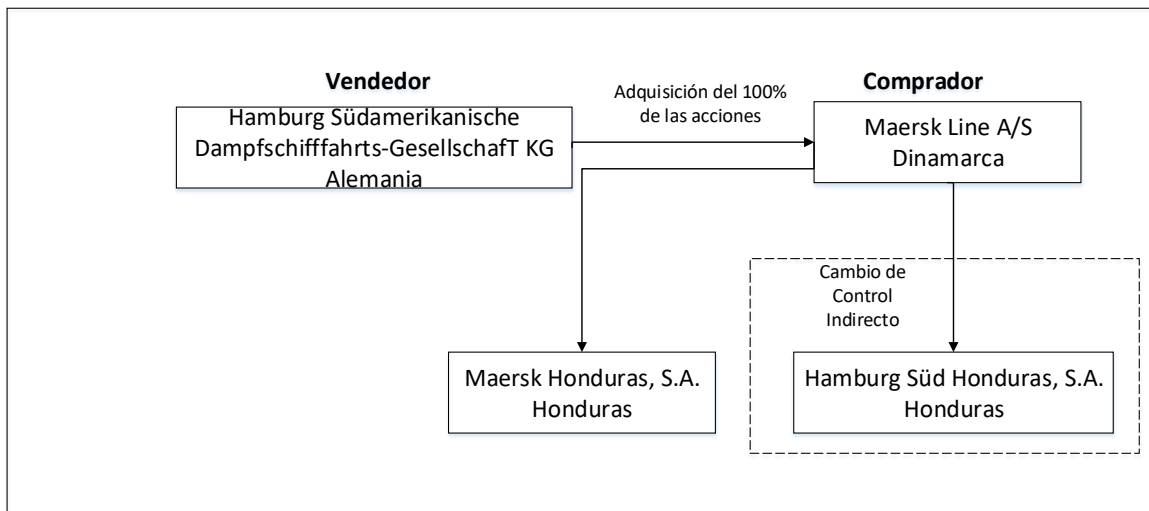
Vendedor

Hamburg Südamerikanische Dampfschifffahrts-GesellschafT KG Alemania

Adquisición del 100% de las acciones

Comprador

Maersk Line A/S Dinamarca

Cambio de Control Indirecto

Maersk Honduras, S.A. Honduras

Hamburg Süd Honduras, S.A. Honduras